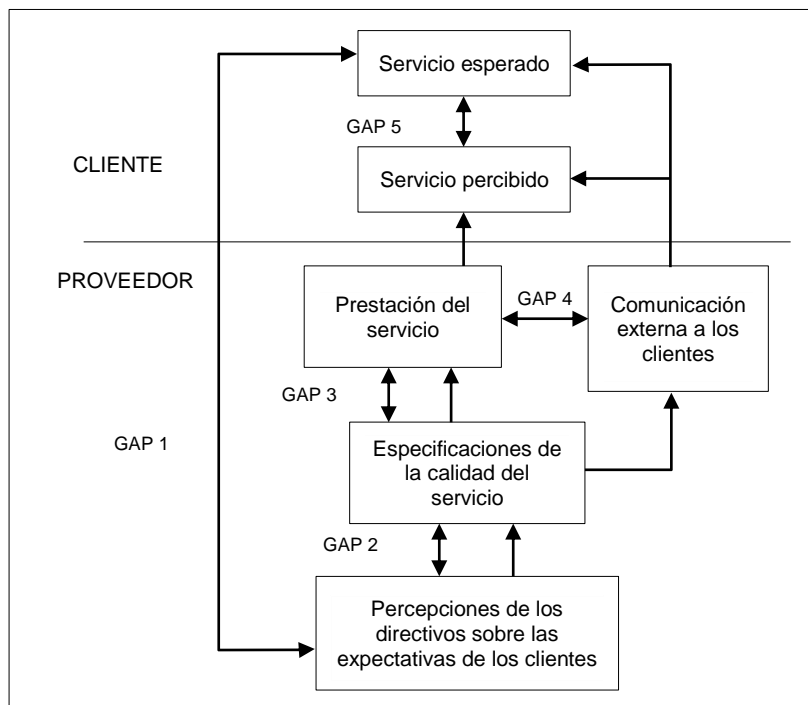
Servicio esperado

GAP 5

CLIENTE

Servicio percibido

PROVEEDOR

Prestación del servicio

GAP 4

Comunicación externa a los clientes

GAP 3

GAP 1

Especificaciones de la calidad del servicio

GAP 2

Percepciones de los directivos sobre las expectativas de los clientes